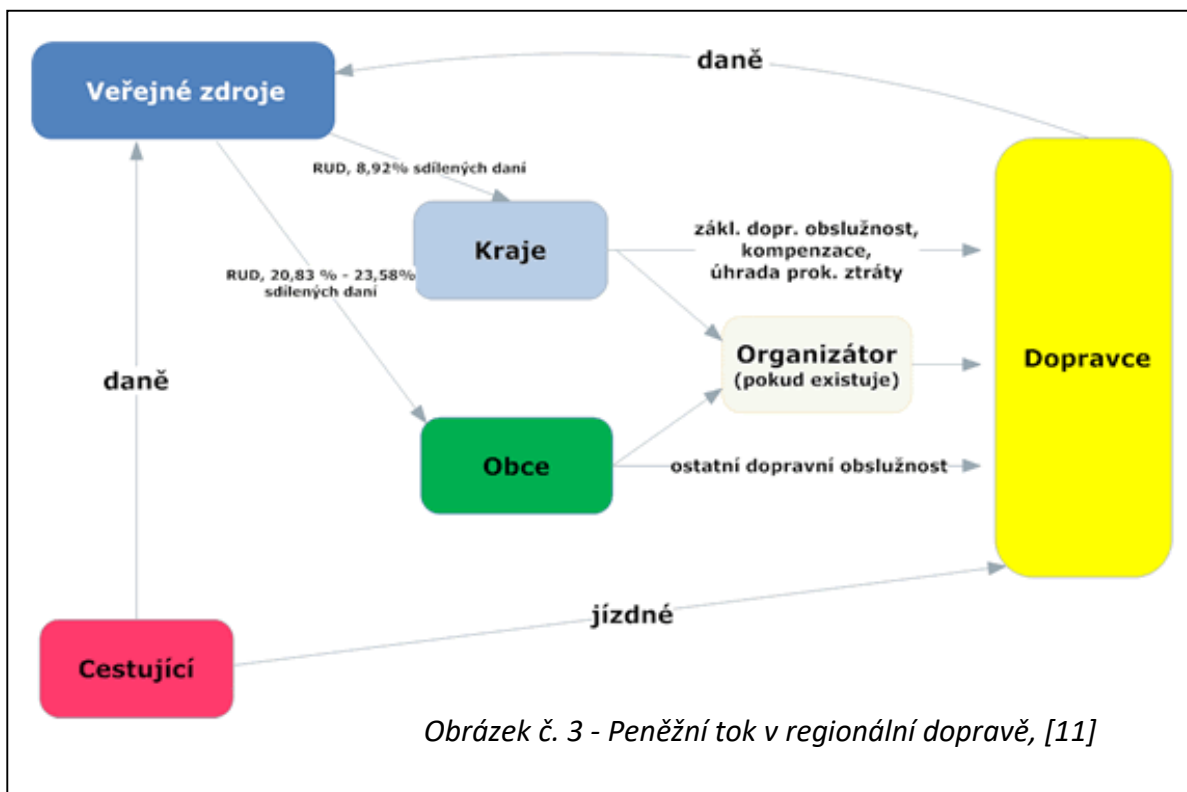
Veřejné zdroje

daně

RUD, 8,92% sdílených daní

Kraje

zákl. dopr. obslužnost, kompenzace, úhrada prok. ztráty

RUD, 20,83 % - 23,58% sdílených daní

Organizátor (pokud existuje)

Dopravce

daně

Obce

ostatní dopravní obslužnost

jízdné

Cestující

Obrázek č. 3 - Peněžní tok v regionální dopravě, [11]